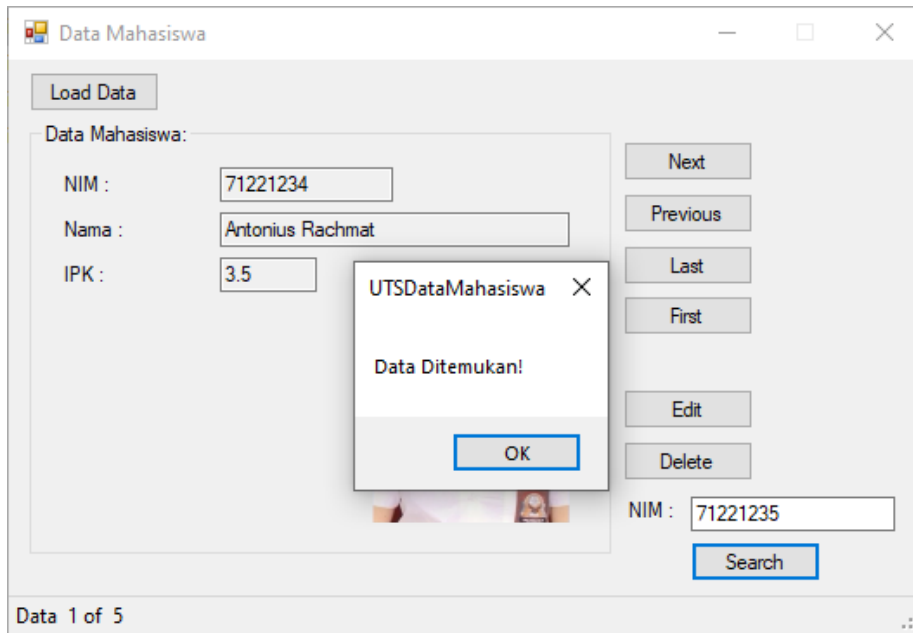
Data Mahasiswa

Load Data

Data Mahasiswa:

NIM : 71221234

Nama : Antonius Rachmat

IPK : 3.5

UTSDataMahasiswa

Data Ditemukan!

OK

Next

Previous

Last

First

Edit

Delete

NIM : 71221235

Search

Data 1 of 5